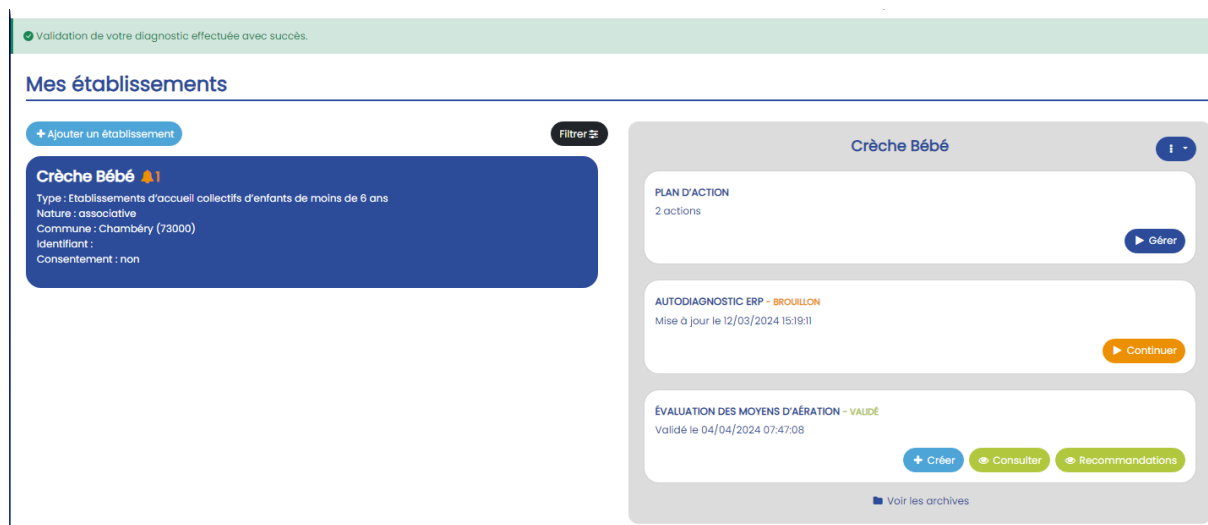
Validation de votre diagnostic effectuée avec succès.

Mes établissements

+ Ajouter un établissement

Filtrer

Crèche Bébé 1

Type : Etablissements d'accueil collectifs d'enfants de moins de 6 ans
Nature : associative
Commune : Chambéry (73000)
Identifiant :
Consentement : non

Crèche Bébé

PLAN D'ACTION
2 actions

Gérer

AUTODIAGNOSTIC ERP - BROUILLON
Mise à jour le 12/03/2024 15:19:11

Continuer

ÉVALUATION DES MOYENS D'AÉRATION - VALIDÉ
Validé le 04/04/2024 07:47:08

+ Créer
Consulter
Recommandations

Voir les archives